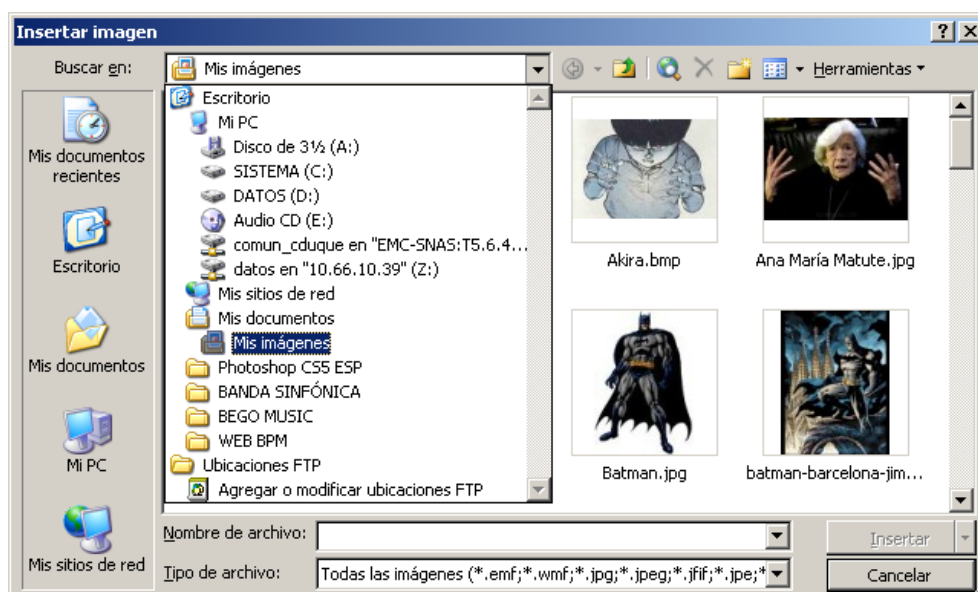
Insertar imagen

?

X

Buscar en:

Mis imágenes

Herramientas

Mis documentos recientes

Escritorio

Mis documentos

Mi PC

Mis sitios de red

Escritorio

Mi PC

Disco de 3½ (A:)

SISTEMA (C:)

DATOS (D:)

Audio CD (E:)

comun_cduque en "EMC-SNAS:T5.6.4...

datos en "10.66.10.39" (Z:)

Mis sitios de red

Mis documentos

Mis imágenes

Photoshop CS5 ESP

BANDA SINFÓNICA

BEGO MUSIC

WEB BPM

Ubicaciones FTP

Agregar o modificar ubicaciones FTP

Akira.bmp

Ana María Matute.jpg

Batman.jpg

batman-barcelona-jim...

Nombre de archivo:

Tipo de archivo:

Todas las imágenes (*.emf;*.wmf;*.jpg;*.jpeg;*.jfif;*.jpe;*

Insertar

Cancelar